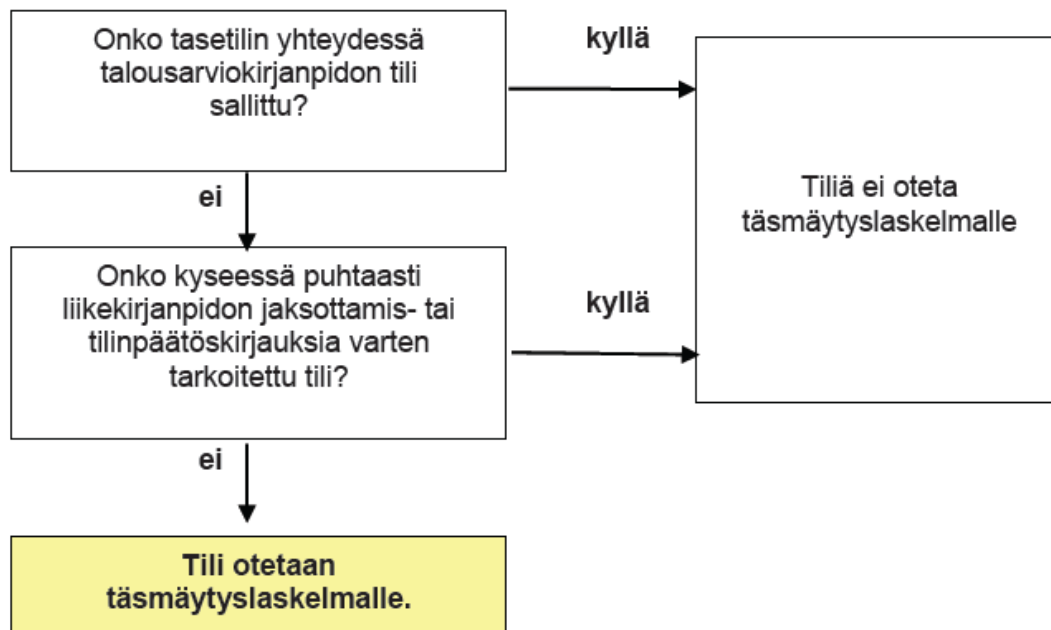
Onko tasetilin yhteydessä talousarviokirjanpidon tili sallittu?

kyllä

ei

Tiliä ei oteta täsmäytyslaskelmalle

Onko kyseessä puhtaasti liikekirjanpidon jaksottamis- tai tilinpäätöskirjauksia varten tarkoitettu tili?

kyllä

ei

Tili otetaan täsmäytyslaskelmalle.